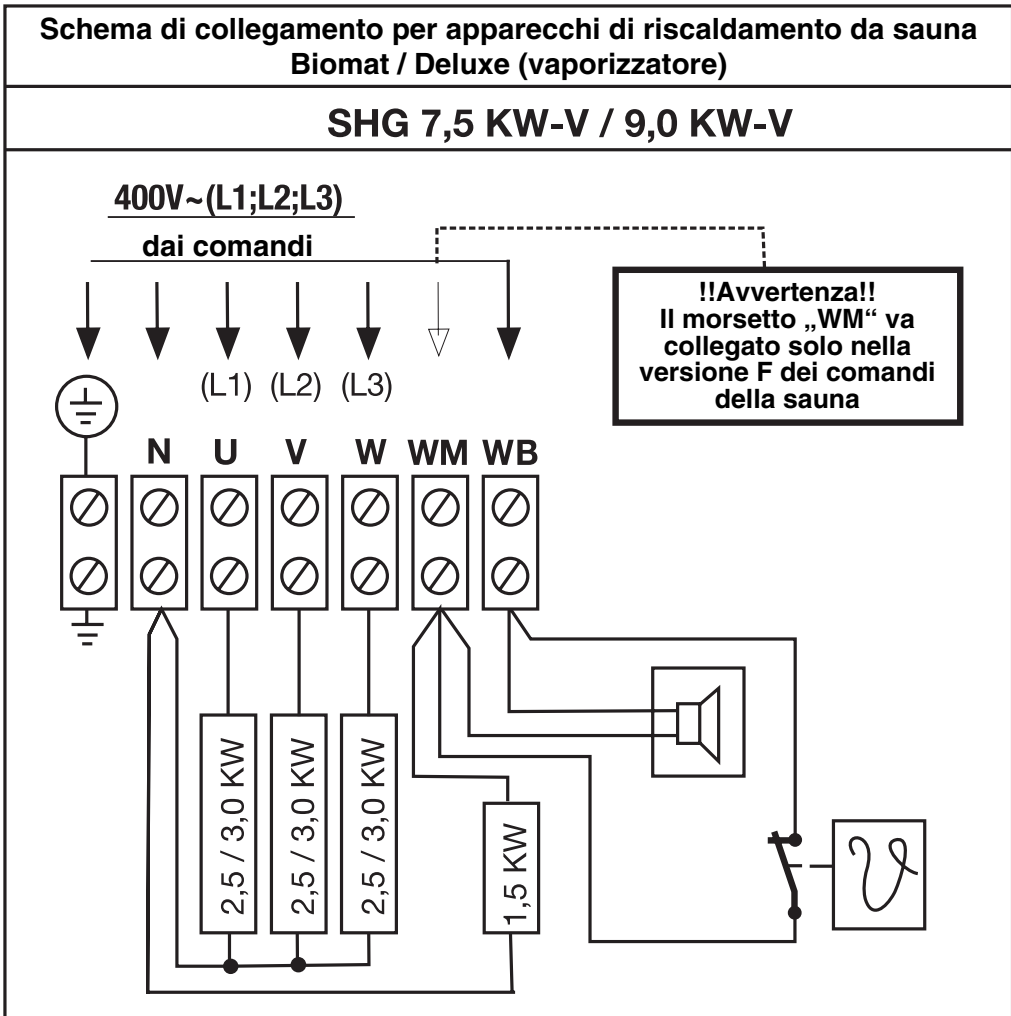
Schema di collegamento per apparecchi di riscaldamento da sauna Biomat / Deluxe (vaporizzatore)

SHG 7,5 KW-V / 9,0 KW-V

400V~(L1;L2;L3)

dai comandi

!!Avvertenza!! Il morsetto „WM“ va collegato solo nella versione F dei comandi della sauna

(L1) (L2) (L3)

N U V W WM WB

2,5 / 3,0 KW

2,5 / 3,0 KW

2,5 / 3,0 KW

1,5 KW